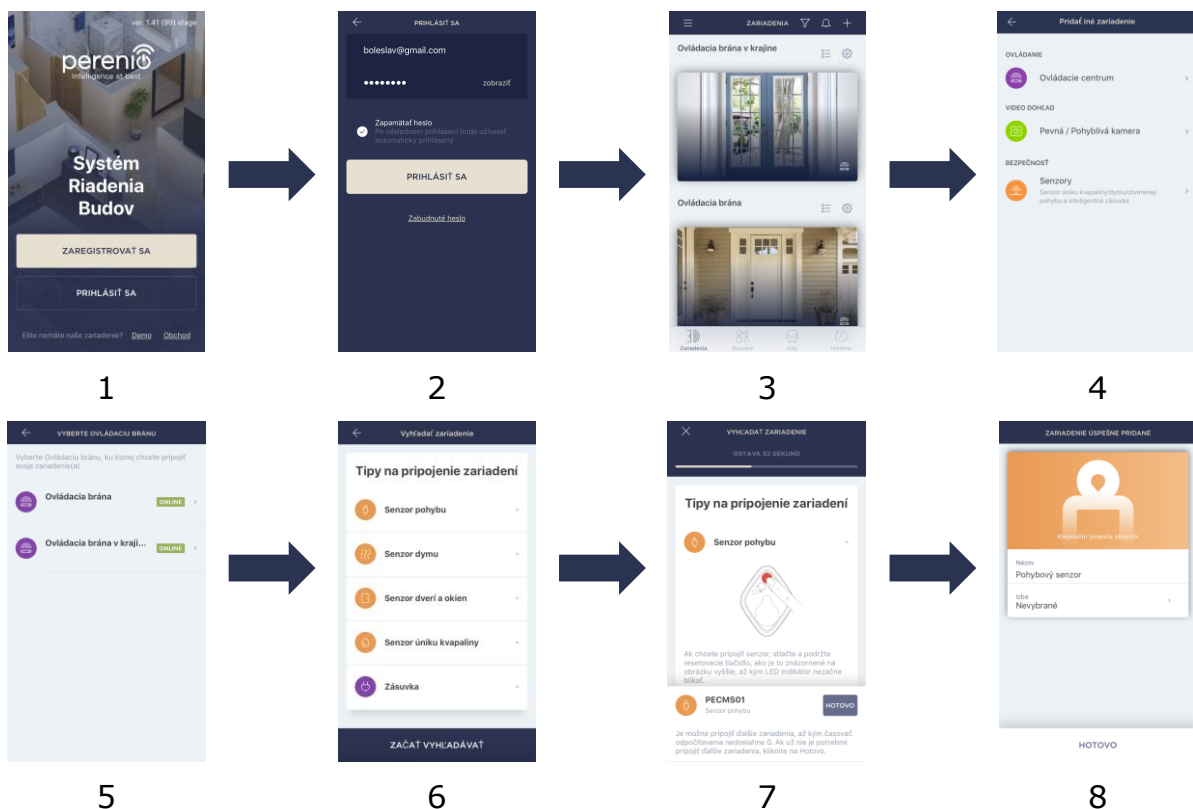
ver. 1.41 (99) stage

perenio
Intelligence at best

Systém Riadenia Budov

ZAREGISTROVAŤ SA

PRIHLÁSIŤ SA

Ešte nemáte naše zariadenie? Demo Obchod

1

PRIHLÁSIŤ SA

boleslav@gmail.com

•••••••• zobraziť

Zapamätať heslo
Po následnom prihlásení bude užívateľ automaticky prihlásený

PRIHLÁSIŤ SA

Zabudnuté heslo

2

ZARIADENIA

Ovládacia brána v krajine

Ovládacia brána

Zariadenia Scenáre Izby História

3

Pridať iné zariadenie

OVLÁDANIE

Ovládacie centrum

VIDEO DOHĽAD

Pevná / Pohyblivá kamera

BEZPEČNOSŤ

Senzory
Senzor úniku kvapaliny/dymu/otvorenia/pohybu a inteligentná zásuvka

4

VYBERTE OVLÁDACIU BRÁNU

Vyberte Ovládaciu bránu, ku ktorej chcete pripojiť svoje zariadenie(a)

Ovládacia brána ONLINE

Ovládacia brána v kraji... ONLINE

5

Vyhľadať zariadenie

Tipy na pripojenie zariadení

Senzor pohybu

Senzor dymu

Senzor dverí a okien

Senzor úniku kvapaliny

Zásuvka

ZAČAŤ VYHĽADÁVAŤ

6

VYHĽADAŤ ZARIADENIE

OSTÁVA 33 SEKÚND

Tipy na pripojenie zariadení

Senzor pohybu

Ak chcete pripojiť senzor, stlačte a podržte resetovacie tlačidlo, ako je to znázornené na obrázku vyššie, až kým LED indikátor nezačne blikať.

PECMS01
Senzor pohybu

HOTOVO

Je možné pripojiť ďalšie zariadenia, až kým časovač odpočítavania nedosiahne 0. Ak už nie je potrebné pripojiť ďalšie zariadenia, kliknite na Hotovo.

7

ZARIADENIE ÚSPEŠNE PRIDANÉ

Kliknutím zmeníte obrázok

Názov
Pohybový senzor

Izba
Nevybrané

HOTOVO

8